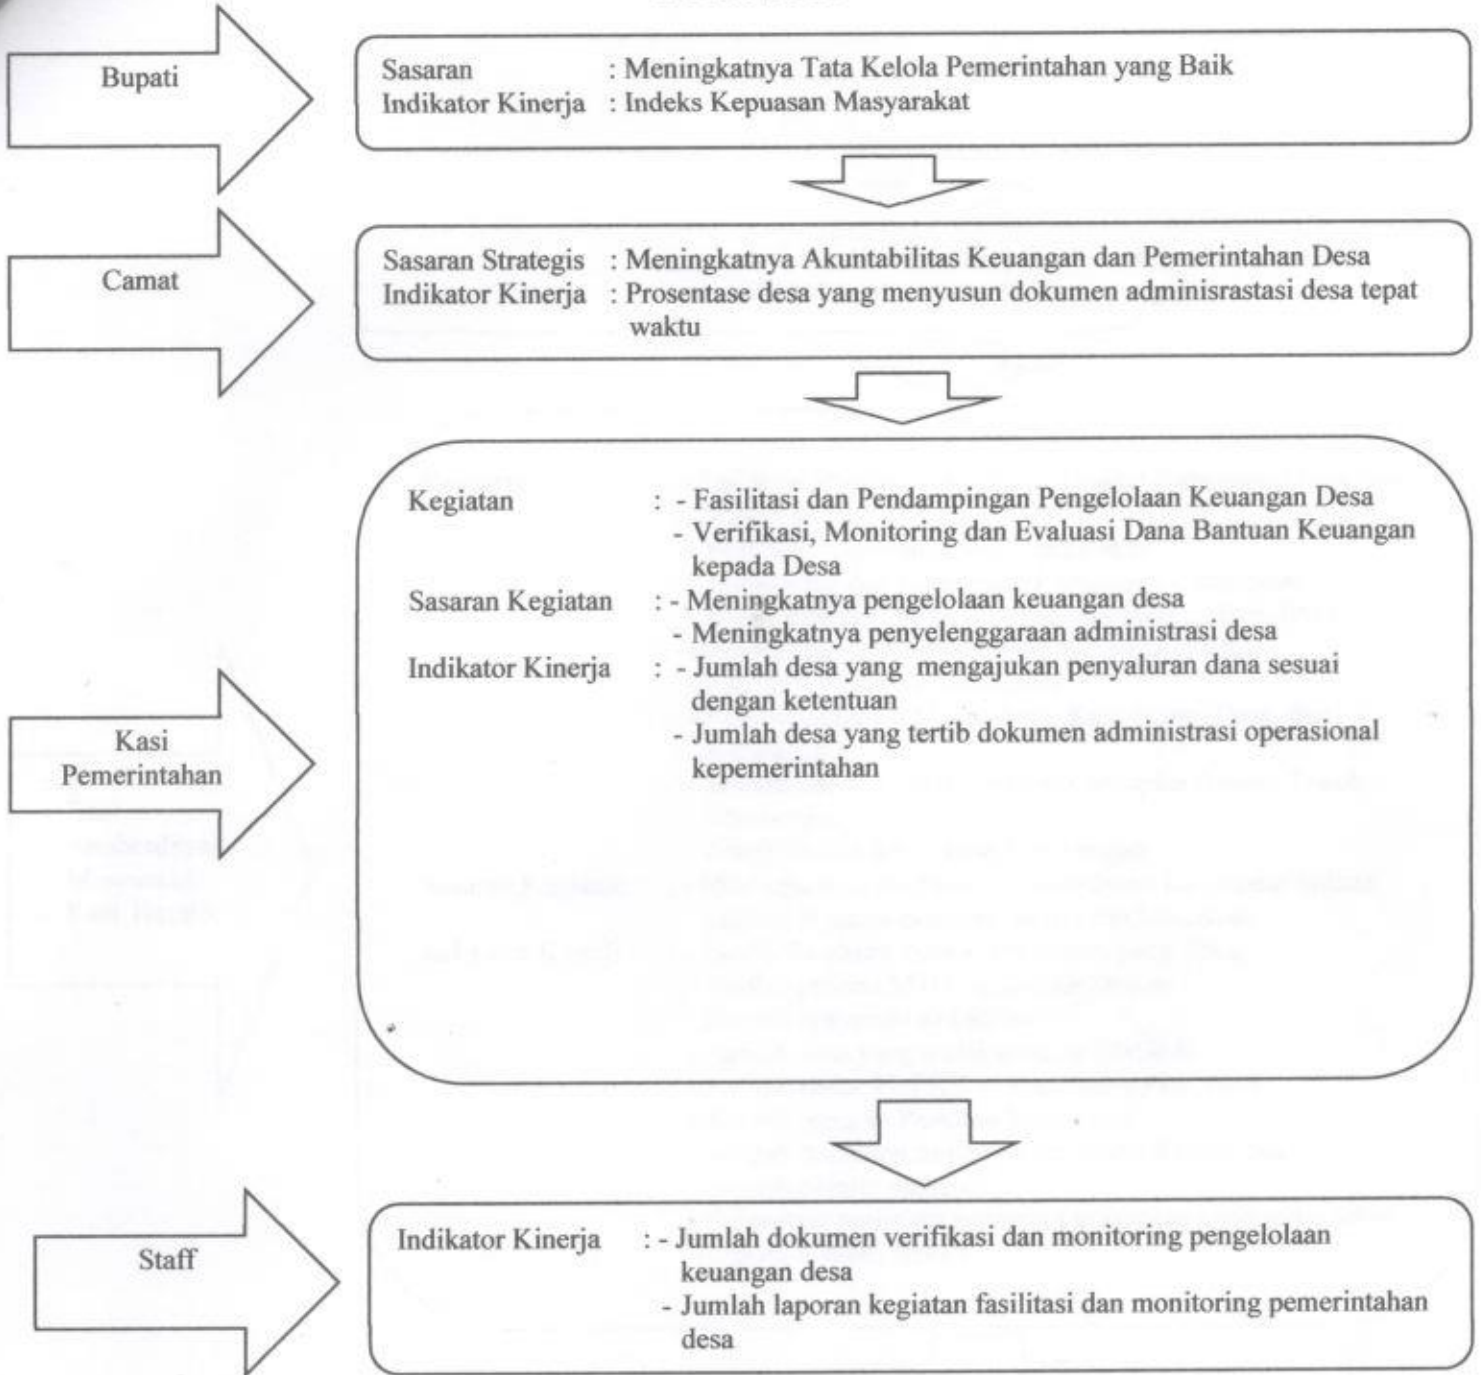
Bupati

Sasaran : Meningkatnya Tata Kelola Pemerintahan yang Baik
Indikator Kinerja : Indeks Kepuasan Masyarakat

Camat

Sasaran Strategis : Meningkatnya Akuntabilitas Keuangan dan Pemerintahan Desa
Indikator Kinerja : Prosentase desa yang menyusun dokumen adminisrastasi desa tepat waktu

Kasi Pemerintahan

Kegiatan : - Fasilitasi dan Pendampingan Pengelolaan Keuangan Desa
- Verifikasi, Monitoring dan Evaluasi Dana Bantuan Keuangan kepada Desa
Sasaran Kegiatan : - Meningkatnya pengelolaan keuangan desa
- Meningkatnya penyelenggaraan administrasi desa
Indikator Kinerja : - Jumlah desa yang mengajukan penyaluran dana sesuai dengan ketentuan
- Jumlah desa yang tertib dokumen administrasi operasional kepemerintahan

Staff

Indikator Kinerja : - Jumlah dokumen verifikasi dan monitoring pengelolaan keuangan desa
- Jumlah laporan kegiatan fasilitasi dan monitoring pemerintahan desa